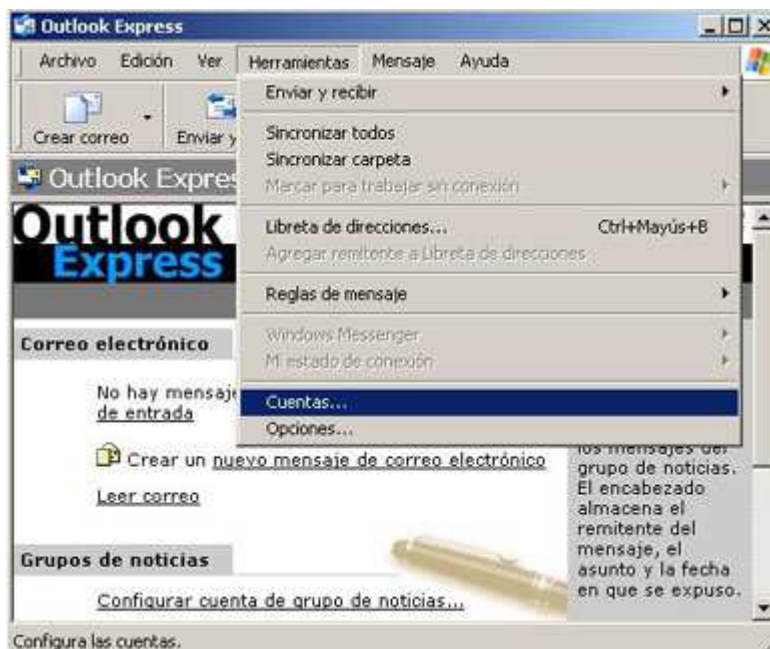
Outlook Express

Archivo Edición Ver Herramientas Mensaje Ayuda

Crear correo Enviar y

Outlook Expres

Outlook Express

Enviar y recibir
Sincronizar todos
Sincronizar carpeta
Marcar para trabajar sin conexión
Libreta de direcciones... Ctrl+Mayús+B
Agregar remitente a Libreta de direcciones
Reglas de mensaje
Windows Messenger
Mi estado de conexión
Cuentas...
Opciones...

Correo electrónico

No hay mensaj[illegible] de entrada

Crear un nuevo mensaje de correo electrónico

Leer correo

Grupos de noticias

Configurar cuenta de grupo de noticias...

los mensajes del grupo de noticias. El encabezado almacena el remitente del mensaje, el asunto y la fecha en que se expuso.

Configura las cuentas.